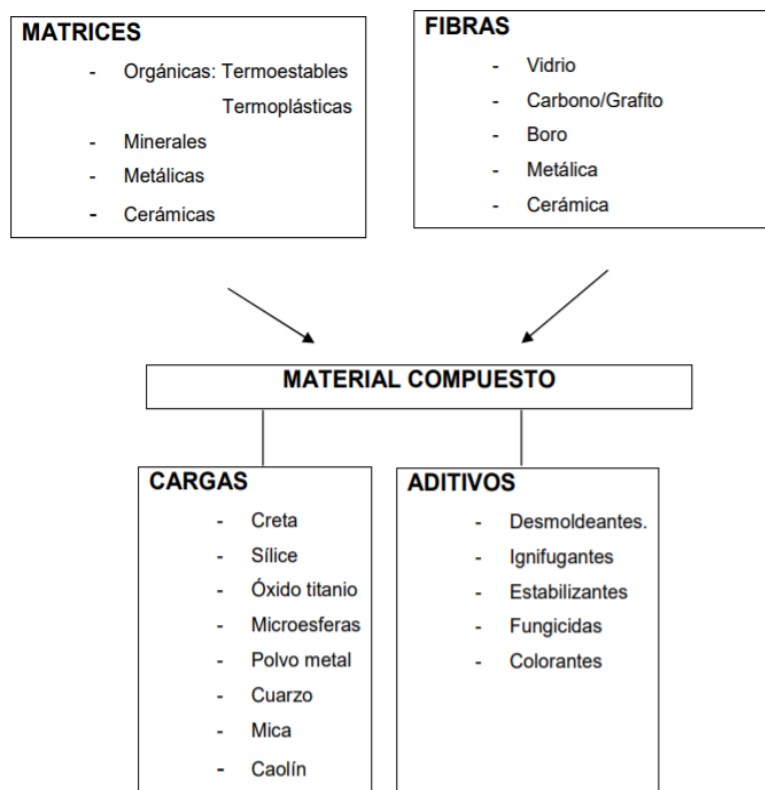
MATRICES

- Orgánicas: Termoestables
Termoplásticas
- Minerales
- Metálicas
- Cerámicas

FIBRAS

- Vidrio
- Carbono/Grafito
- Boro
- Metálica
- Cerámica

MATERIAL COMPUESTO

CARGAS

- Creta
- Sílice
- Óxido titanio
- Microesferas
- Polvo metal
- Cuarzo
- Mica
- Caolín

ADITIVOS

- Desmoldeantes.
- Ignifugantes
- Estabilizantes
- Fungicidas
- Colorantes